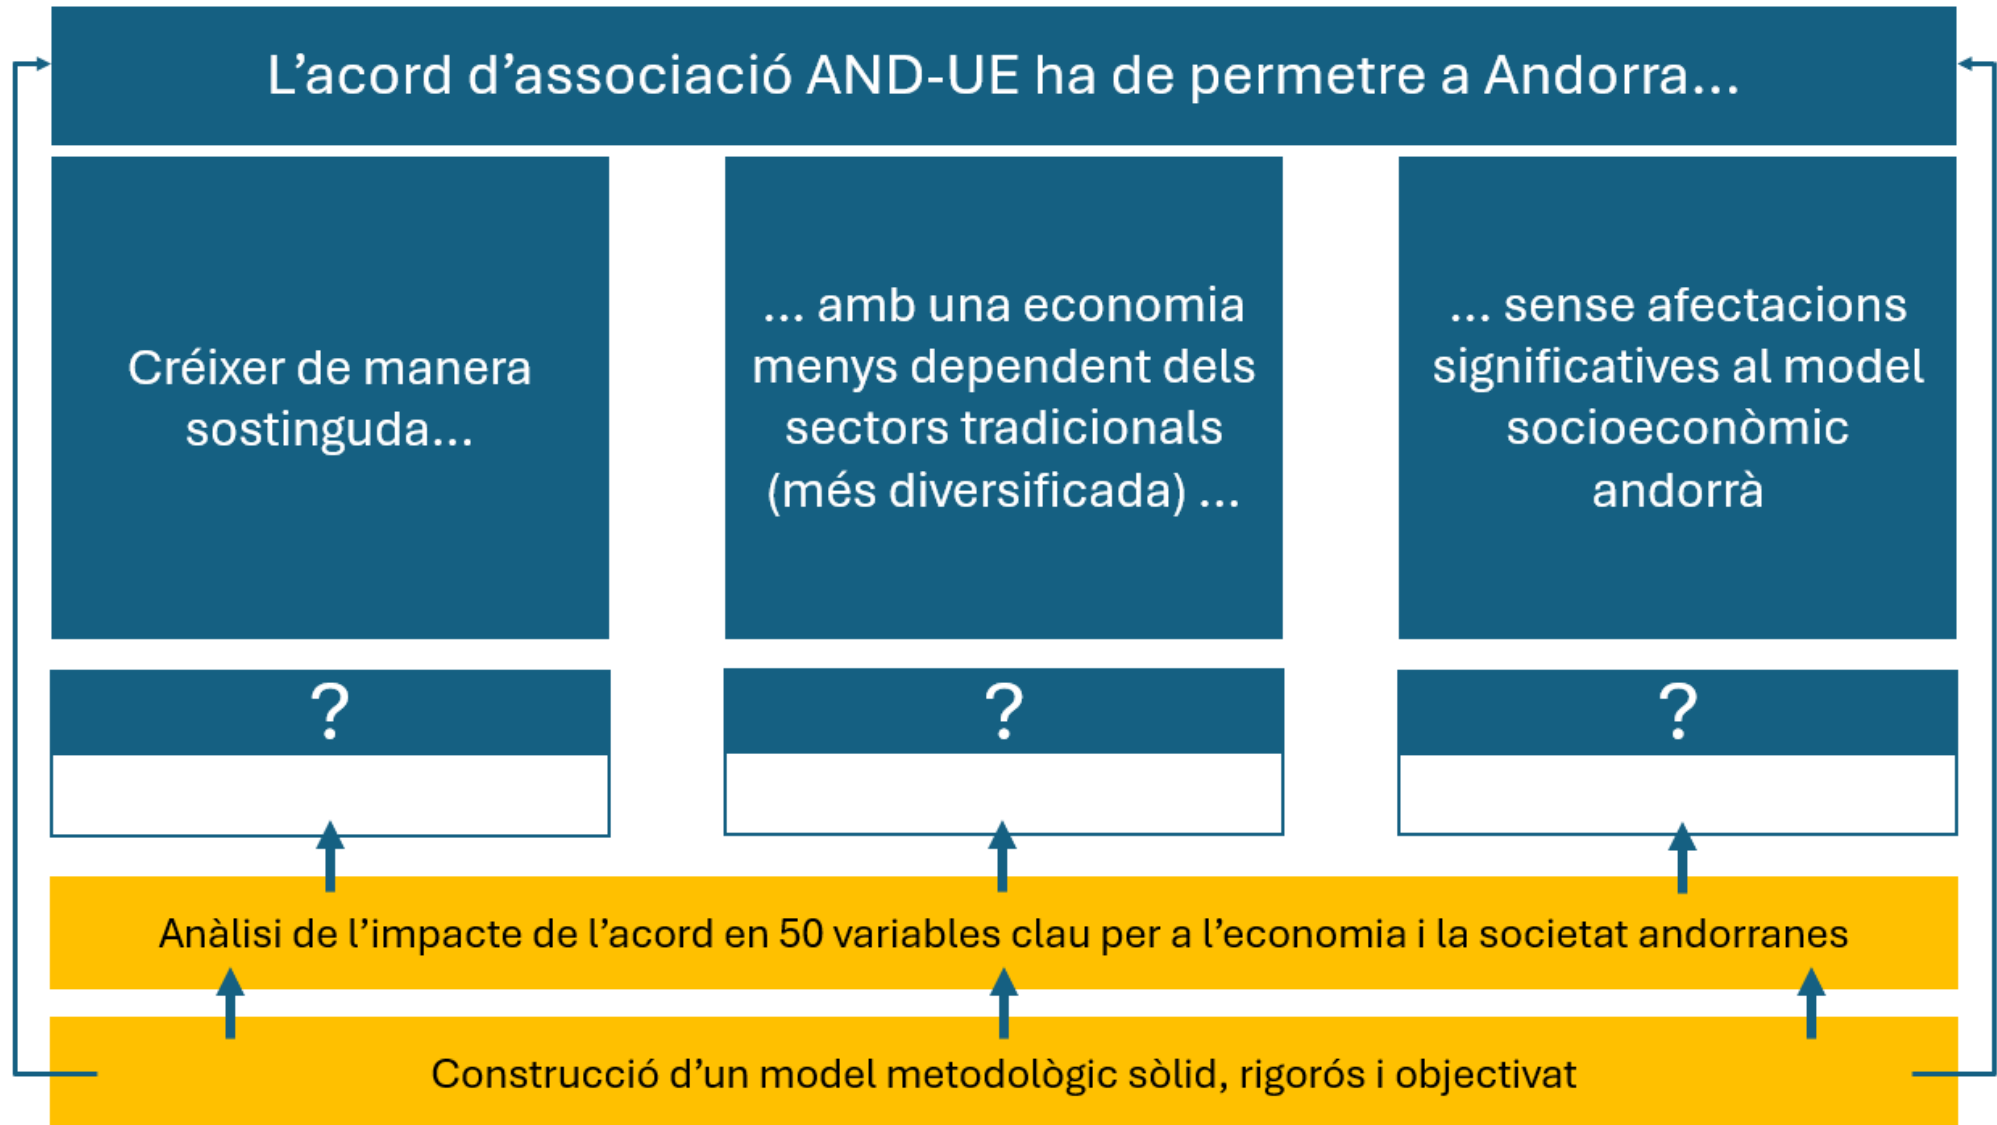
L’acord d’associació AND-UE ha de permetre a Andorra...

Créixer de manera sostinguda...

... amb una economia menys dependent dels sectors tradicionals (més diversificada) ...

... sense afectacions significatives al model socioeconòmic andorrà

?

?

?

Anàlisi de l’impacte de l’acord en 50 variables clau per a l’economia i la societat andorranes

Construcció d’un model metodològic sòlid, rigorós i objectivat